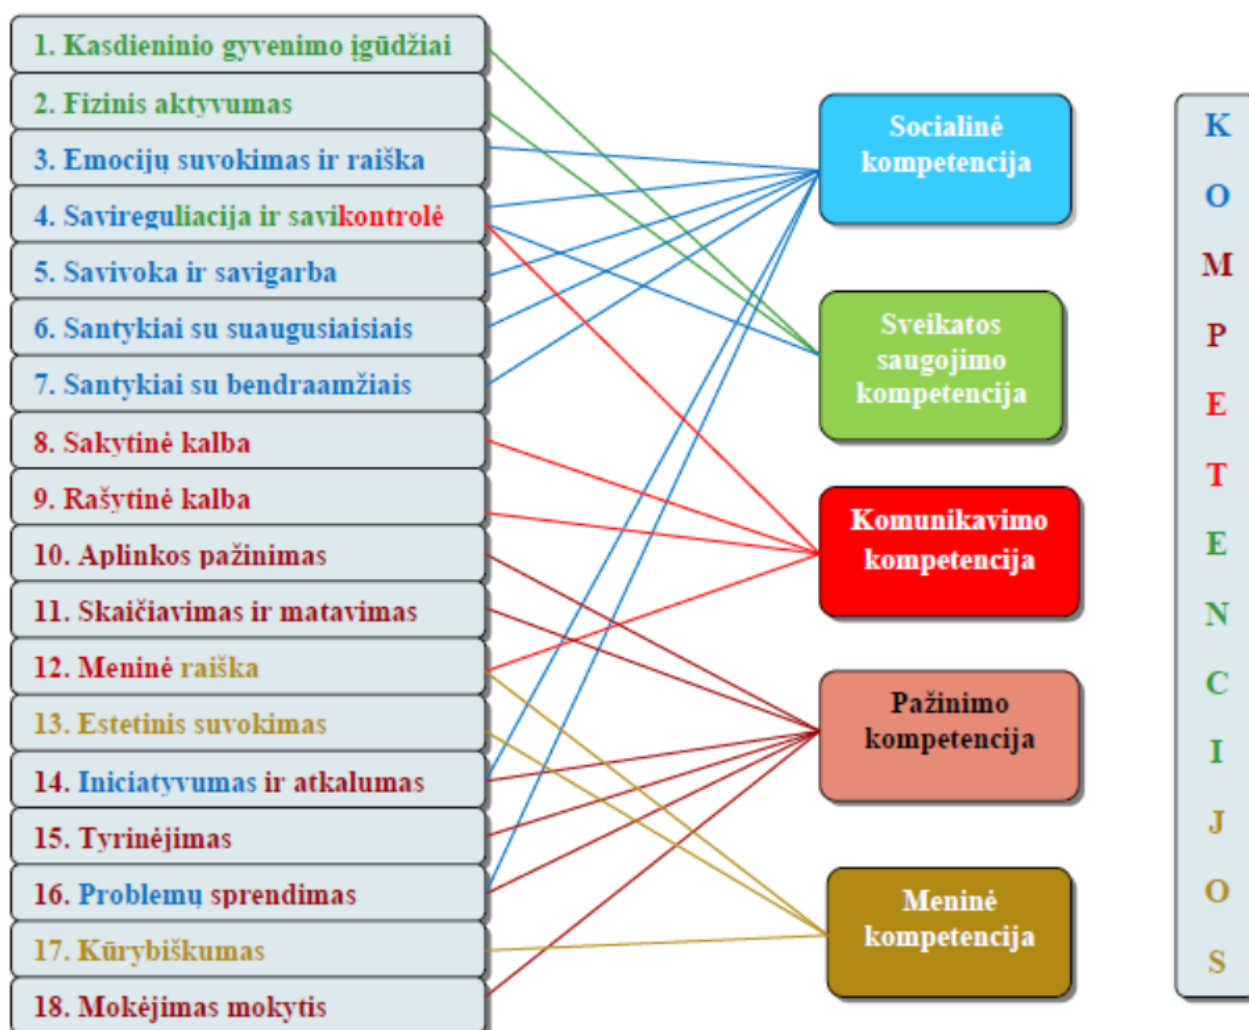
1. Kasdieninio gyvenimo įgūdžiai
2. Fizinis aktyvumas
3. Emocijų suvokimas ir raiška
4. Savireguliacija ir savikontrolė
5. Savivoka ir savigarba
6. Santykiai su suaugusiaisiais
7. Santykiai su bendraamžiais
8. Sakytinė kalba
9. Rašytinė kalba
10. Aplinkos pažinimas
11. Skaičiavimas ir matavimas
12. Meninė raiška
13. Estetinis suvokimas
14. Iniciatyvumas ir atkalumas
15. Tyrinėjimas
16. Problemų sprendimas
17. Kūrybiškumas
18. Mokėjimas mokytis

Socialinė kompetencija

Sveikatos saugojimo kompetencija

Komunikavimo kompetencija

Pažinimo kompetencija

Meninė kompetencija

K O M P E T E N C I J O S